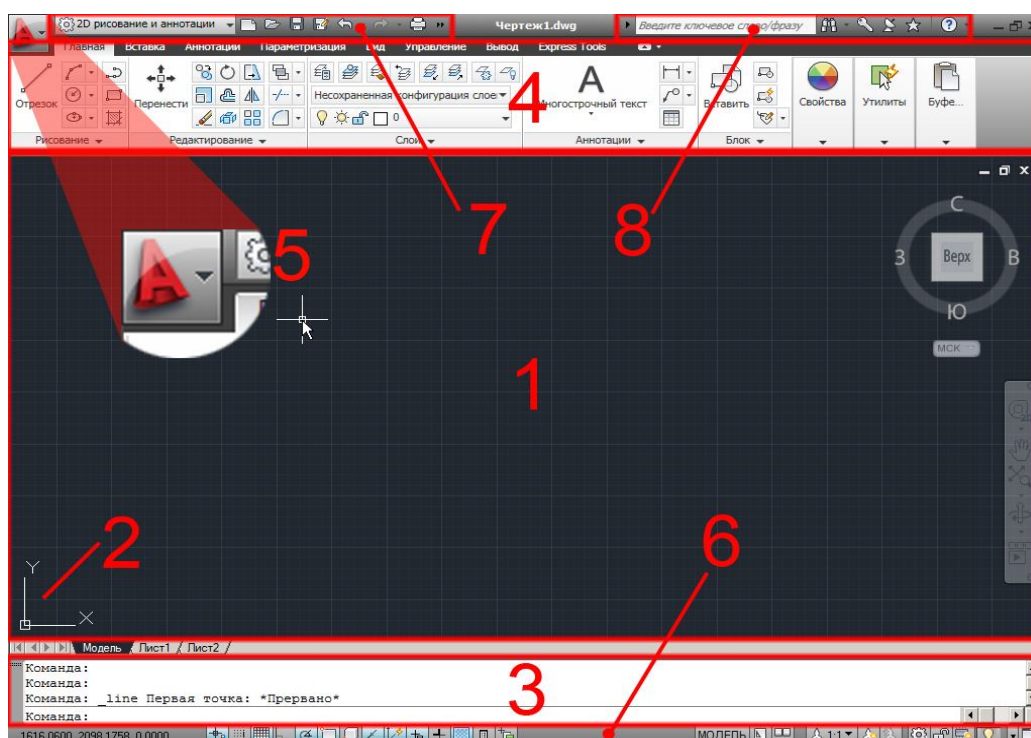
2D рисование и аннотации
Чертеж1.dwg
Введите ключевое слово/фразу

Главная Вставка Аннотации Параметризация Вид Управление Вывод Express Tools

Отрезок
Перенести
Несохраненная конфигурация слоев
0
Многострочный текст
Вставить
Свойства
Утилиты
Буфе...

Рисование
Редактирование
Слои
Аннотации
Блок

4
7
8
5
С
З
Верх
В
Ю
МСК
1
2
6
Y
X
Модель / Лист1 / Лист2 /

Команда:
Команда:
Команда: _line Первая точка: *Прервано*
Команда:
3

1616.0600, 2098.1758, 0.0000
МОДЕЛЬ
1:1